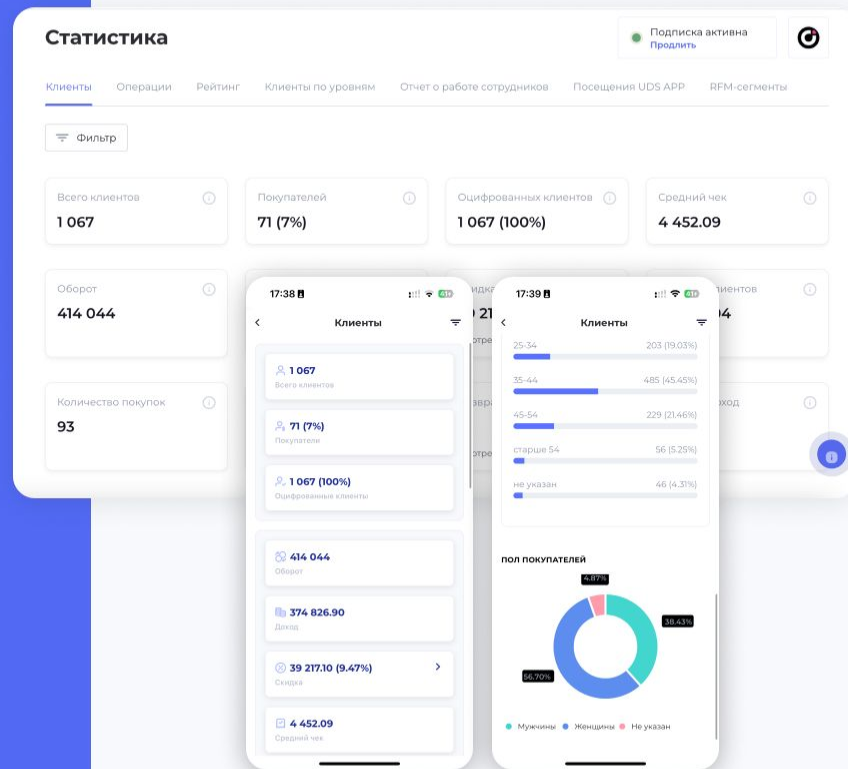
Статистика

Подписка активна
Продлить

Клиенты Операции Рейтинг Клиенты по уровням Отчет о работе сотрудников Посещения UDS APP RFM-сегменты

Фильтр

Всего клиентов
1 067

Покупателей
71 (7%)

Оцифрованных клиентов
1 067 (100%)

Средний чек
4 452.09

Оборот
414 044

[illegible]кидка
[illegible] 21

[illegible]лиентов
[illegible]04

Количество покупок
93

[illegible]звра

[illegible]ход

17:38

Клиенты

1 067
Всего клиентов

71 (7%)
Покупатели

1 067 (100%)
Оцифрованные клиенты

414 044
Оборот

374 826.90
Доход

39 217.10 (9.47%)
Скидка

4 452.09
Средний чек

17:39

Клиенты

25-34 203 (19.03%)
35-44 485 (45.45%)
45-54 229 (21.46%)
старше 54 56 (5.25%)
не указан 46 (4.31%)

ПОЛ ПОКУПАТЕЛЕЙ

4.87%
38.43%
56.70%

Мужчины Женщины Не указан